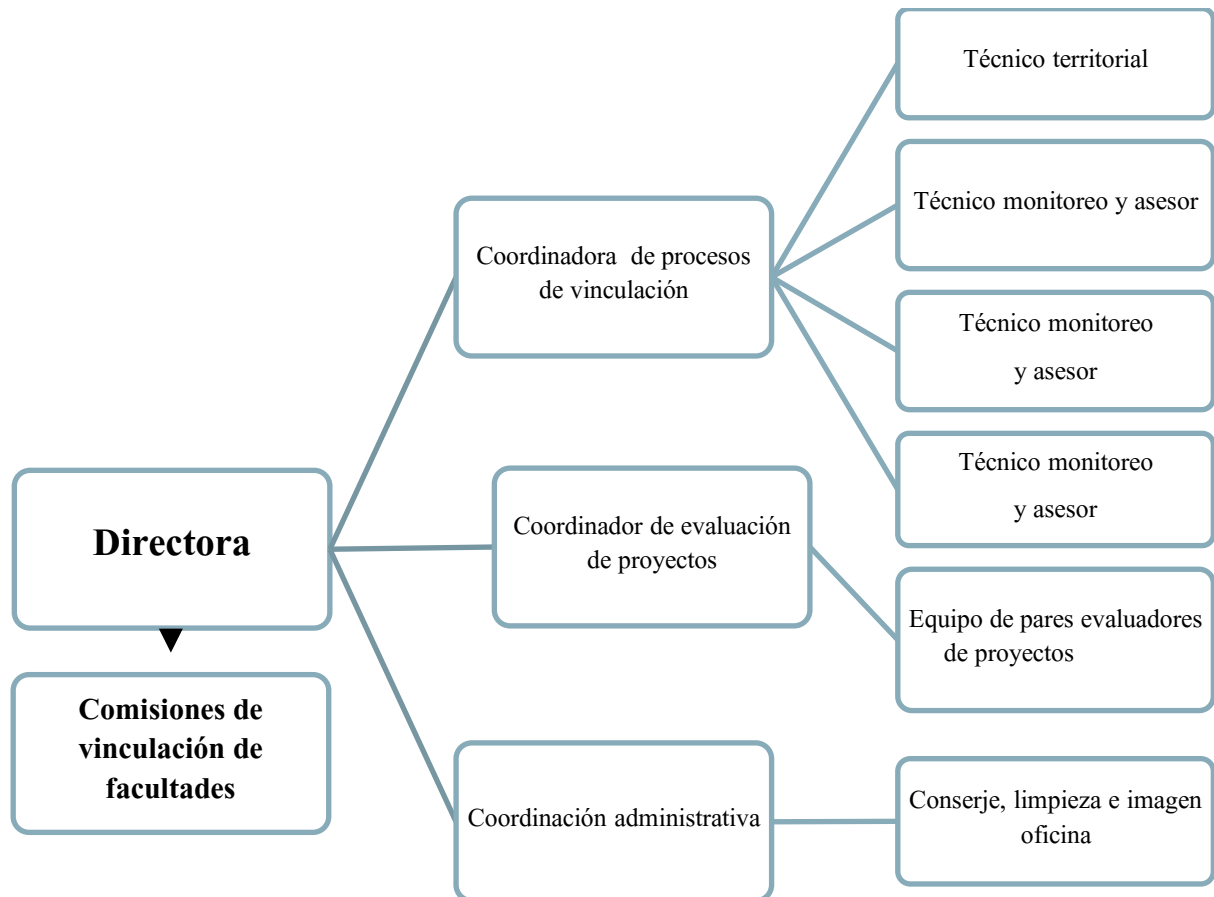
Directora

Comisiones de vinculación de facultades

Coordinadora de procesos de vinculación

Coordinador de evaluación de proyectos

Coordinación administrativa

Técnico territorial

Técnico monitoreo y asesor

Técnico monitoreo y asesor

Técnico monitoreo y asesor

Equipo de pares evaluadores de proyectos

Conserje, limpieza e imagen oficina